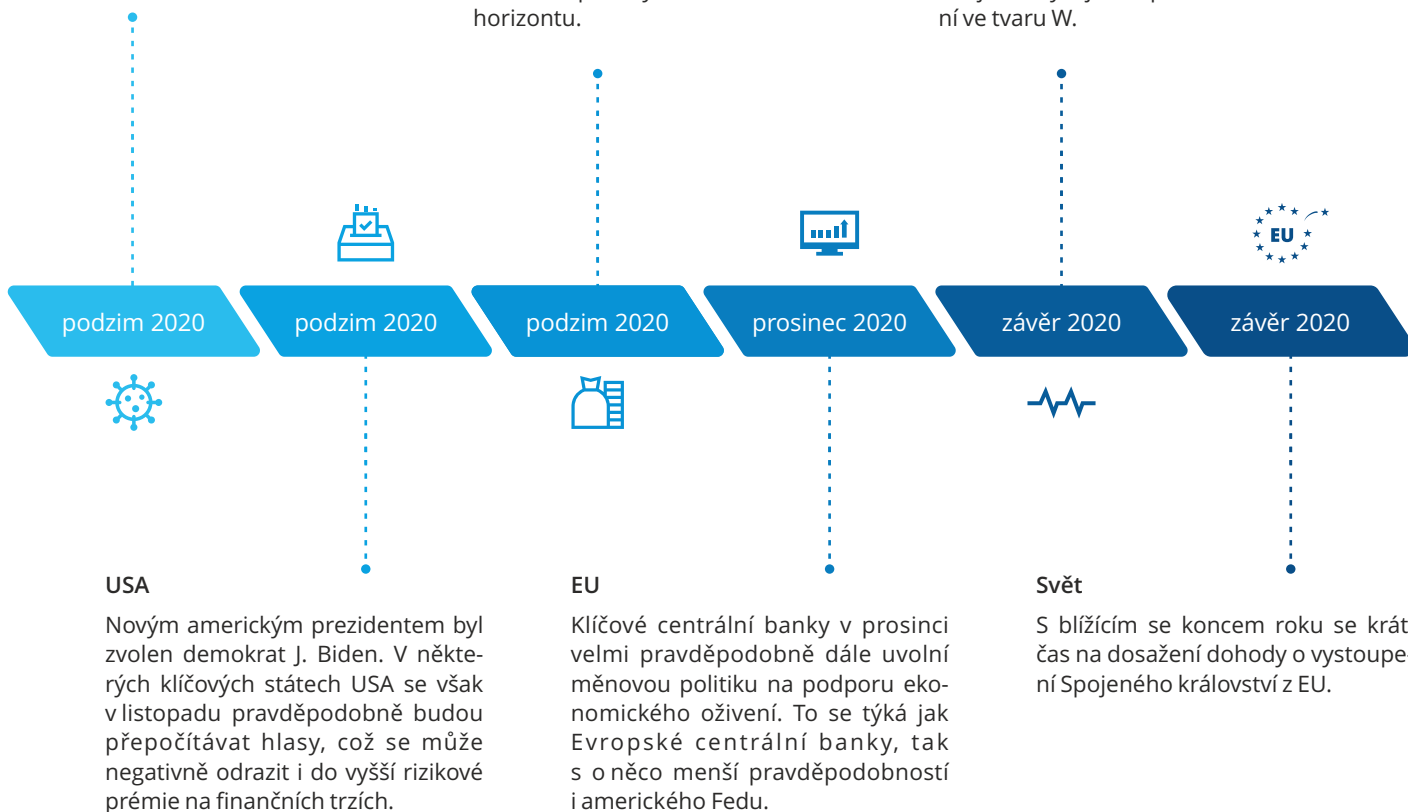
horizontu.

ní ve tvaru W.

podzim 2020

podzim 2020

podzim 2020

prosinec 2020

závěr 2020

EU

závěr 2020

USA

Novým americkým prezidentem byl zvolen demokrat J. Biden. V některých klíčových státech USA se však v listopadu pravděpodobně budou přepočítávat hlasy, což se může negativně odrazit i do vyšší rizikové prémie na finančních trzích.

EU

Klíčové centrální banky v prosinci velmi pravděpodobně dále uvolní měnovou politiku na podporu ekonomického oživení. To se týká jak Evropské centrální banky, tak s o něco menší pravděpodobností i amerického Fedu.

Svět

S blížícím se koncem roku se krát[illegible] čas na dosažení dohody o vystoupe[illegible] ní Spojeného království z EU.